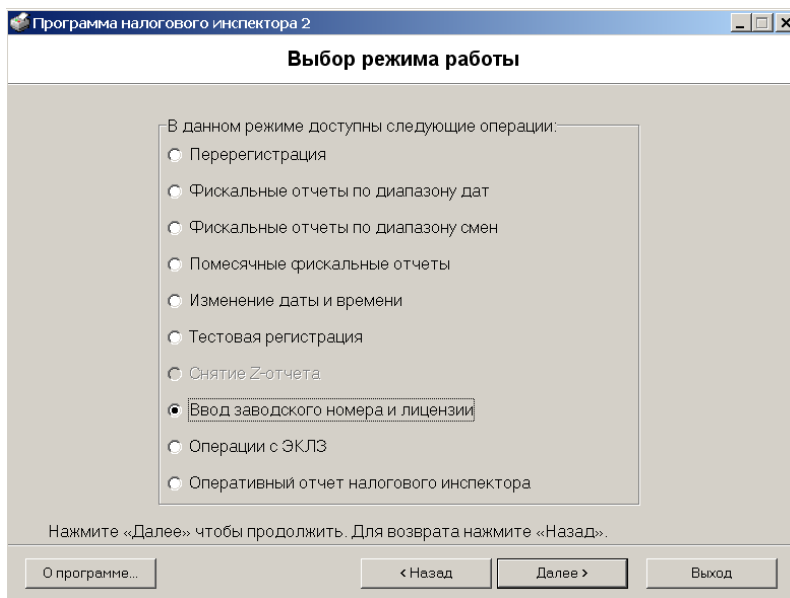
Программа налогового инспектора 2

Выбор режима работы

В данном режиме доступны следующие операции:

Перерегистрация

Фискальные отчеты по диапазону дат

Фискальные отчеты по диапазону смен

Помесячные фискальные отчеты

Изменение даты и времени

Тестовая регистрация

Снятие Z-отчета

Ввод заводского номера и лицензии

Операции с ЭКЛЗ

Оперативный отчет налогового инспектора

Нажмите «Далее» чтобы продолжить. Для возврата нажмите «Назад».

О программе...

< Назад

Далее >

Выход